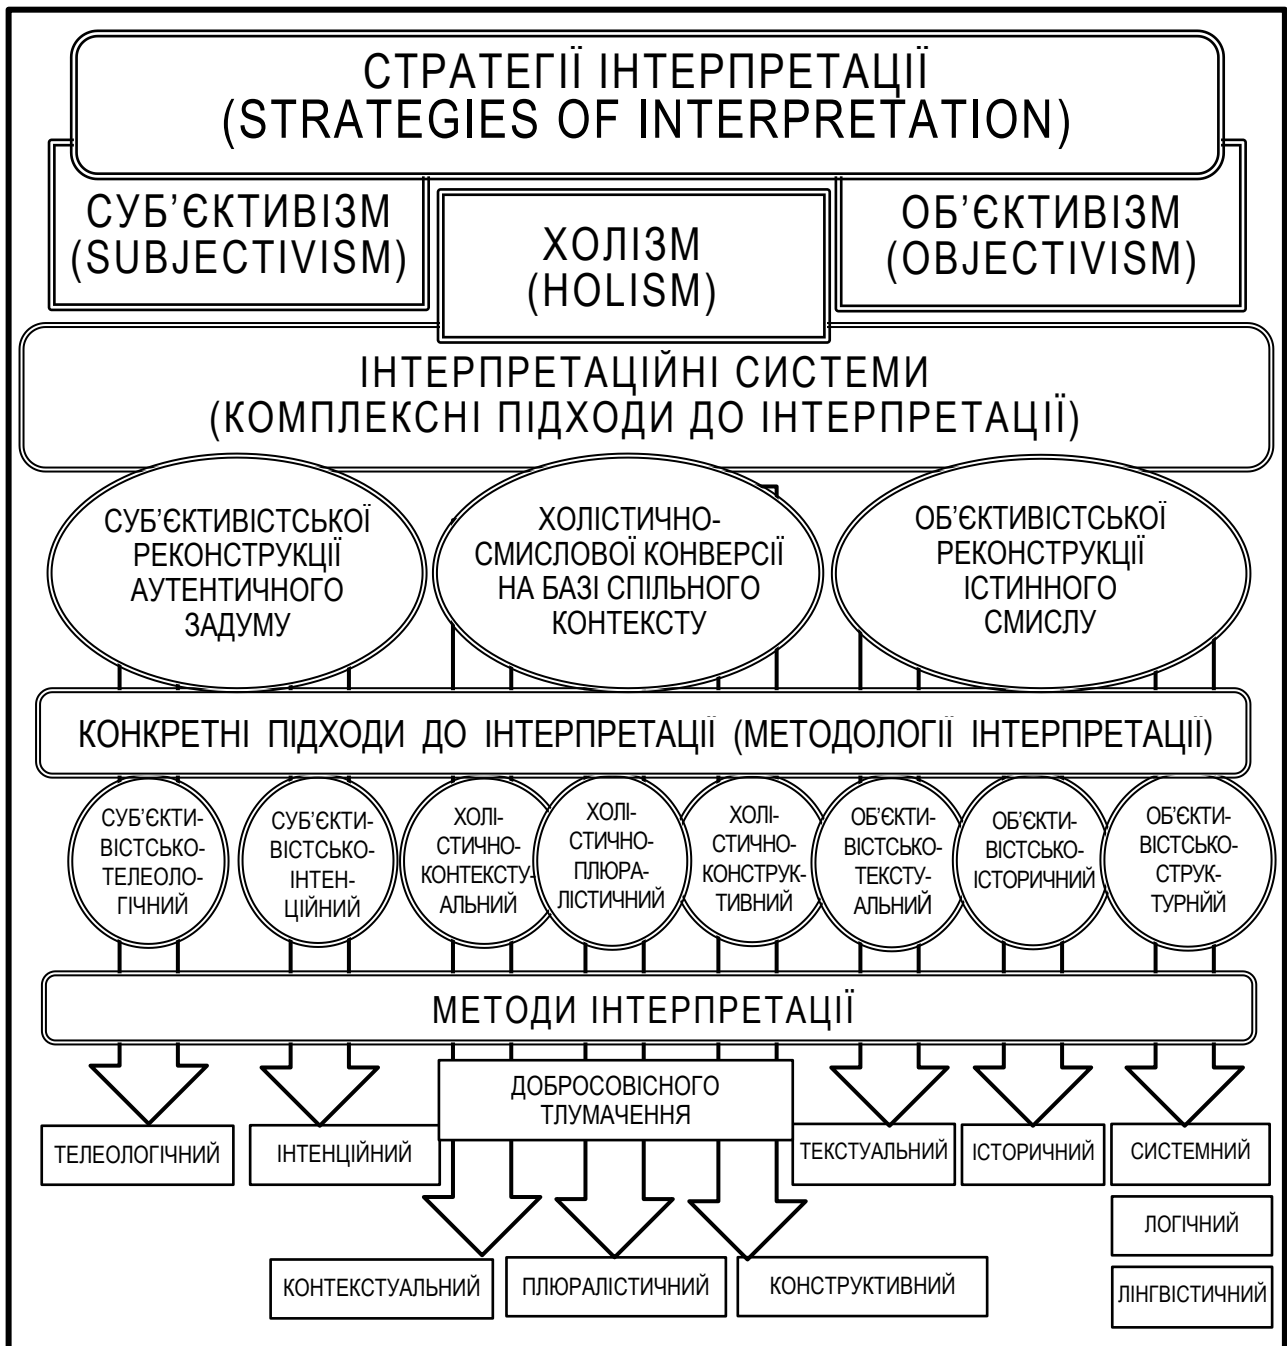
СТРАТЕГІЇ ІНТЕРПРЕТАЦІЇ
(STRATEGIES OF INTERPRETATION)

СУБ'ЄКТИВІЗМ
(SUBJECTIVISM)

ХОЛІЗМ
(HOLISM)

ОБ'ЄКТИВІЗМ
(OBJECTIVISM)

ІНТЕРПРЕТАЦІЙНІ СИСТЕМИ
(КОМПЛЕКСНІ ПІДХОДИ ДО ІНТЕРПРЕТАЦІЇ)

СУБ'ЄКТИВІСТСЬКОЇ РЕКОНСТРУКЦІЇ АУТЕНТИЧНОГО ЗАДУМУ

ХОЛІСТИЧНО-СМИСЛОВОЇ КОНВЕРСІЇ НА БАЗІ СПІЛЬНОГО КОНТЕКСТУ

ОБ'ЄКТИВІСТСЬКОЇ РЕКОНСТРУКЦІЇ ІСТИННОГО СМИСЛУ

КОНКРЕТНІ ПІДХОДИ ДО ІНТЕРПРЕТАЦІЇ (МЕТОДОЛОГІЇ ІНТЕРПРЕТАЦІЇ)

СУБ'ЄКТИВІСТСЬКО-ТЕЛЕОЛОГІЧНИЙ

СУБ'ЄКТИВІСТСЬКО-ІНТЕНЦІЙНИЙ

ХОЛІСТИЧНО-КОНТЕКСТУАЛЬНИЙ

ХОЛІСТИЧНО-ПЛЮРАЛІСТИЧНИЙ

ХОЛІСТИЧНО-КОНСТРУКТИВНИЙ

ОБ'ЄКТИВІСТСЬКО-ТЕКСТУАЛЬНИЙ

ОБ'ЄКТИВІСТСЬКО-ІСТОРИЧНИЙ

ОБ'ЄКТИВІСТСЬКО-СТРУКТУРНИЙ

МЕТОДИ ІНТЕРПРЕТАЦІЇ

ДОБРОСОВІСНОГО ТЛУМАЧЕННЯ

ТЕЛЕОЛОГІЧНИЙ

ІНТЕНЦІЙНИЙ

ТЕКСТУАЛЬНИЙ

ІСТОРИЧНИЙ

СИСТЕМНИЙ

ЛОГІЧНИЙ

ЛІНГВІСТИЧНИЙ

КОНТЕКСТУАЛЬНИЙ

ПЛЮРАЛІСТИЧНИЙ

КОНСТРУКТИВНИЙ